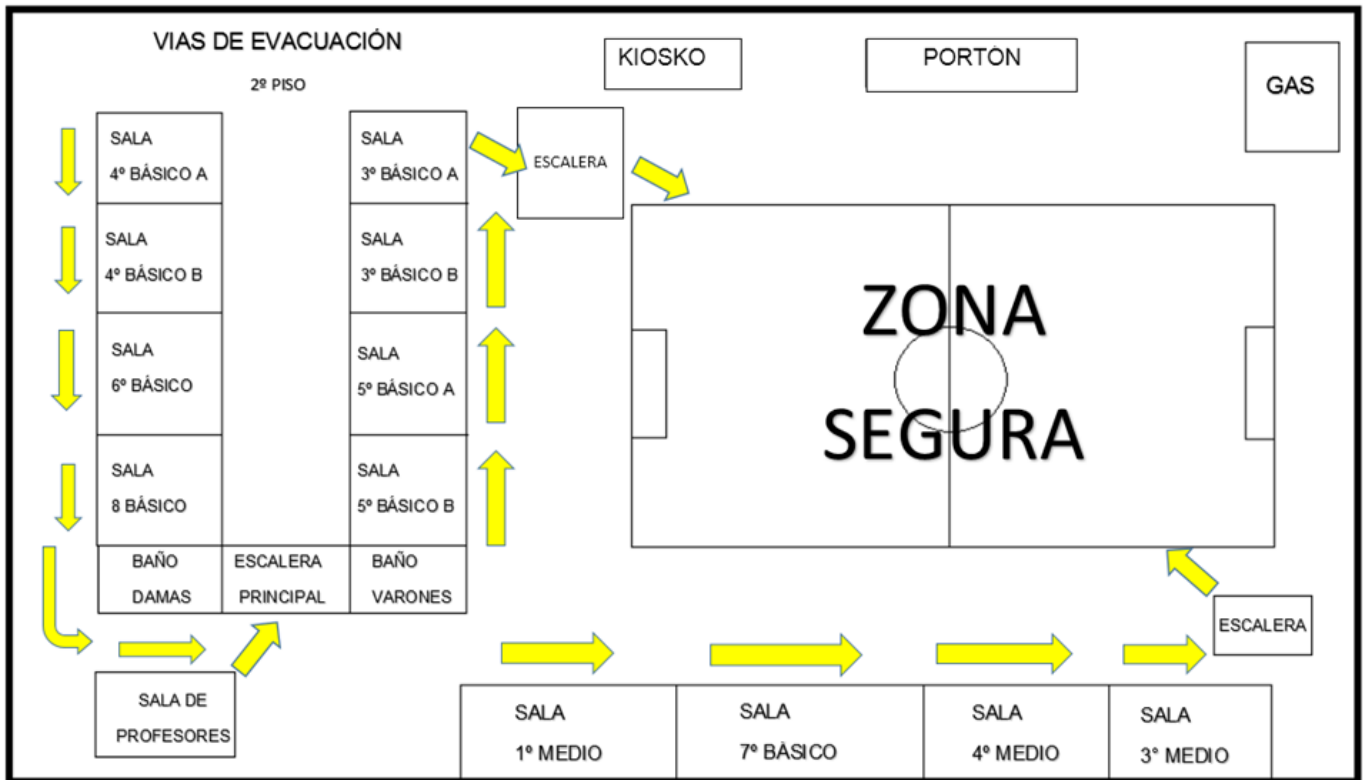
VIAS DE EVACUACIÓN

2º PISO

KIOSKO

PORTON

GAS

SALA
4º BÁSICO A

SALA
4º BÁSICO B

SALA
6º BÁSICO

SALA
8 BÁSICO

SALA
3º BÁSICO A

SALA
3º BÁSICO B

SALA
5º BÁSICO A

SALA
5º BÁSICO B

ESCALERA

ZONA
SEGURA

BAÑO
DAMAS

ESCALERA
PRINCIPAL

BAÑO
VARONES

ESCALERA

SALA DE
PROFESORES

SALA
1º MEDIO

SALA
7º BÁSICO

SALA
4º MEDIO

SALA
3° MEDIO